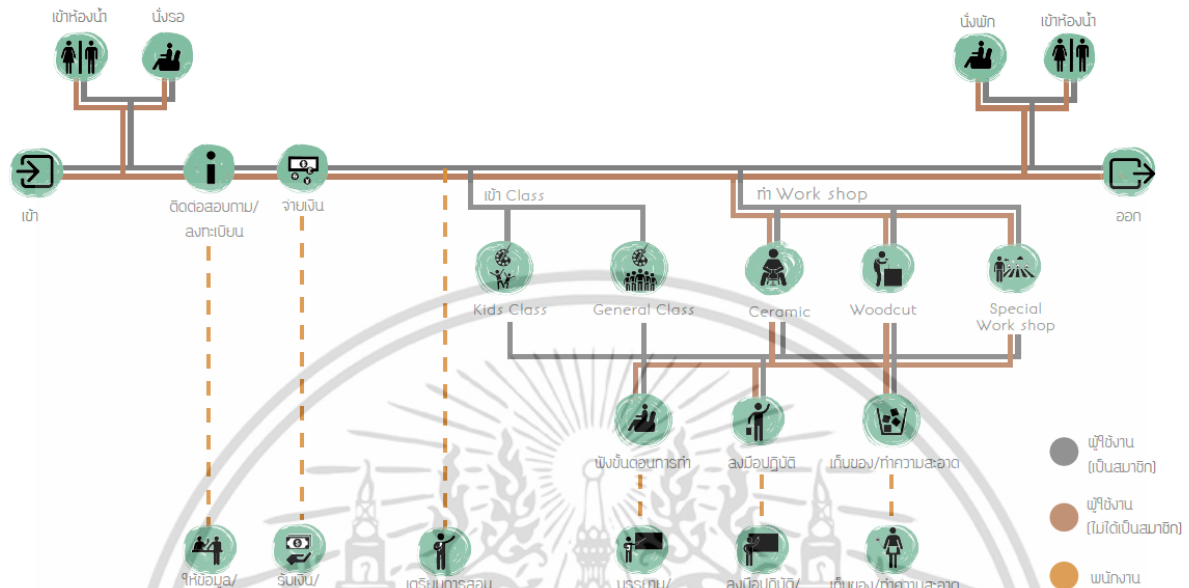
เข้าห้องน้ำ
นั่งรอ
นั่งพัก
เข้าห้องน้ำ
เข้า
ติดต่อสอบถาม/ลงทะเบียน
จ่ายเงิน
ออก
เข้า Class
ทำ Work shop
Kids Class
General Class
Ceramic
Woodcut
Special Work shop
ฟังขั้นตอนการทำ
ลงมือปฏิบัติ
เก็บของ/ทำความสะอาด
ผู้ใช้งาน (เป็นสมาชิก)
ผู้ใช้งาน (ไม่ได้เป็นสมาชิก)
พนักงาน
ให้ข้อมูล/
รับเงิน/
เตรียมการสอน
บรรยาย/
ลงมือปฏิบัติ/
เก็บของ/ทำความสะอาด